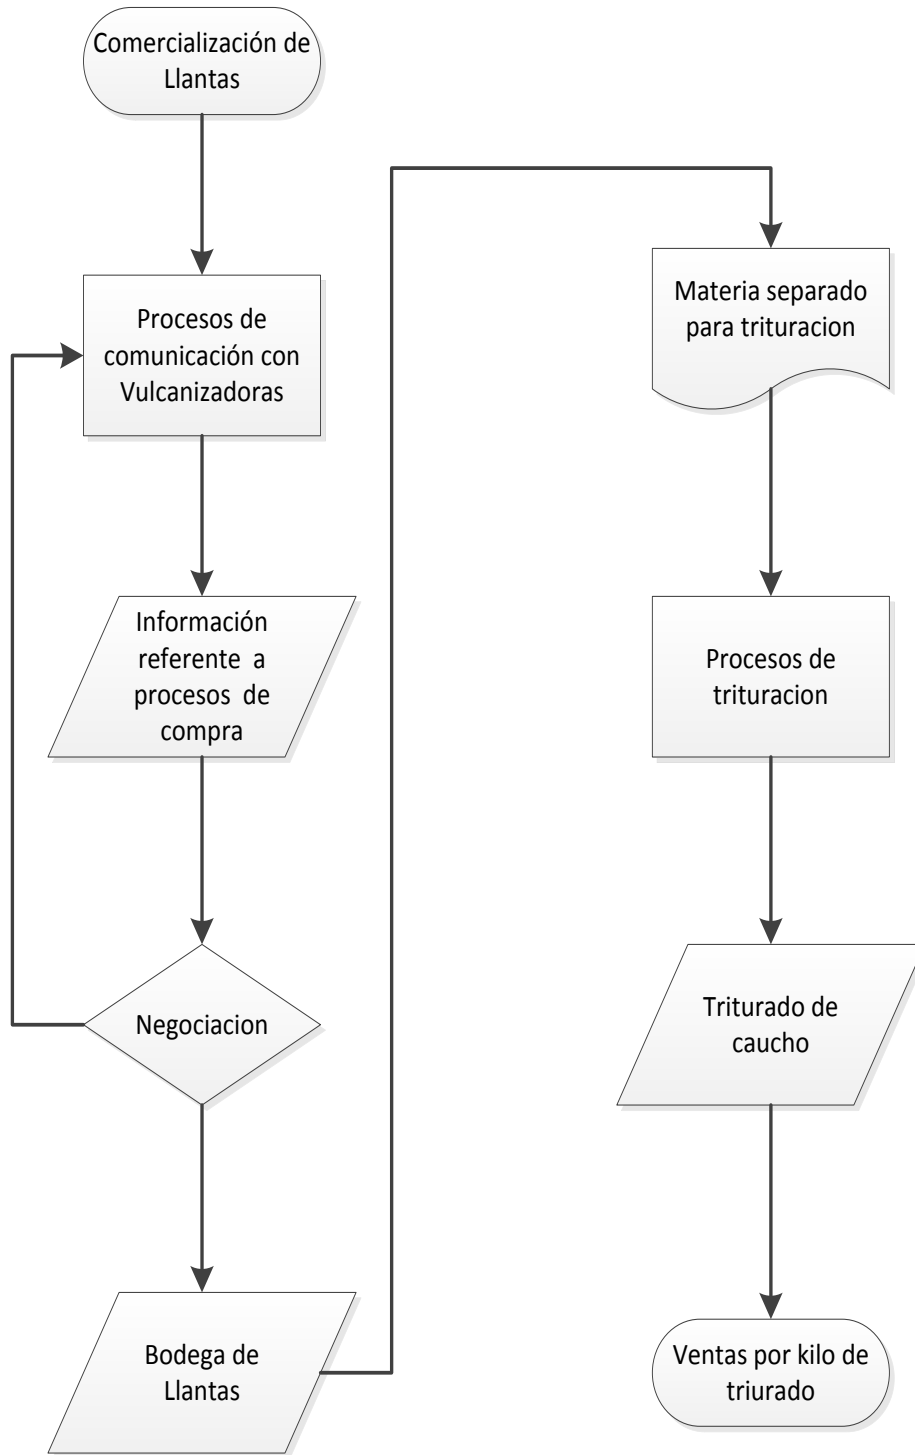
Comercialización de Llantas

Procesos de comunicación con Vulcanizadoras

Información referente a procesos de compra

Negociacion

Bodega de Llantas

Materia separado para trituracion

Procesos de trituracion

Triturado de caucho

Ventas por kilo de triurado